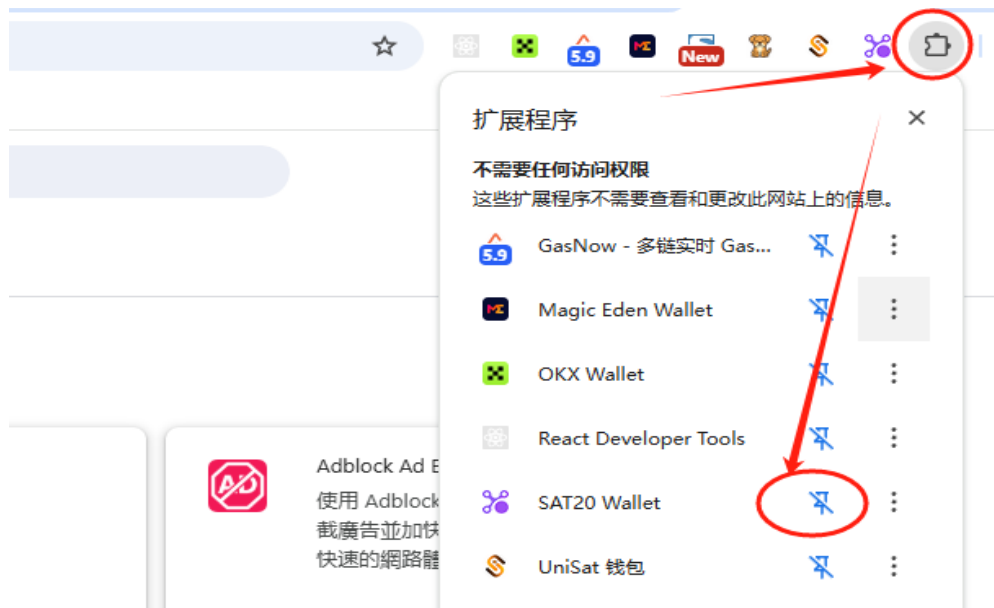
5.9 New

扩展程序

不需要任何访问权限
这些扩展程序不需要查看和更改此网站上的信息。

5.9 GasNow - 多链实时 Gas...

Magic Eden Wallet

OKX Wallet

React Developer Tools

SAT20 Wallet

UniSat 钱包

AD

Adblock Ad B
使用 Adblock
截廣告並加快
快速的網路體